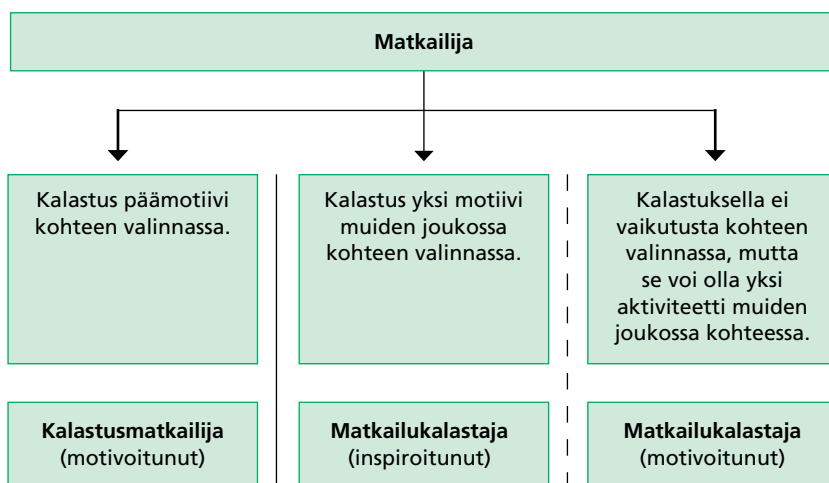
Matkailija

Kalastus päämotiivi kohteen valinnassa.

Kalastusmatkailija
(motivoitunut)

Kalastus yksi motiivi muiden joukossa kohteen valinnassa.

Matkailukalastaja
(inspiroitunut)

Kalastuksella ei vaikutusta kohteen valinnassa, mutta se voi olla yksi aktiviteetti muiden joukossa kohteessa.

Matkailukalastaja
(motivoitunut)